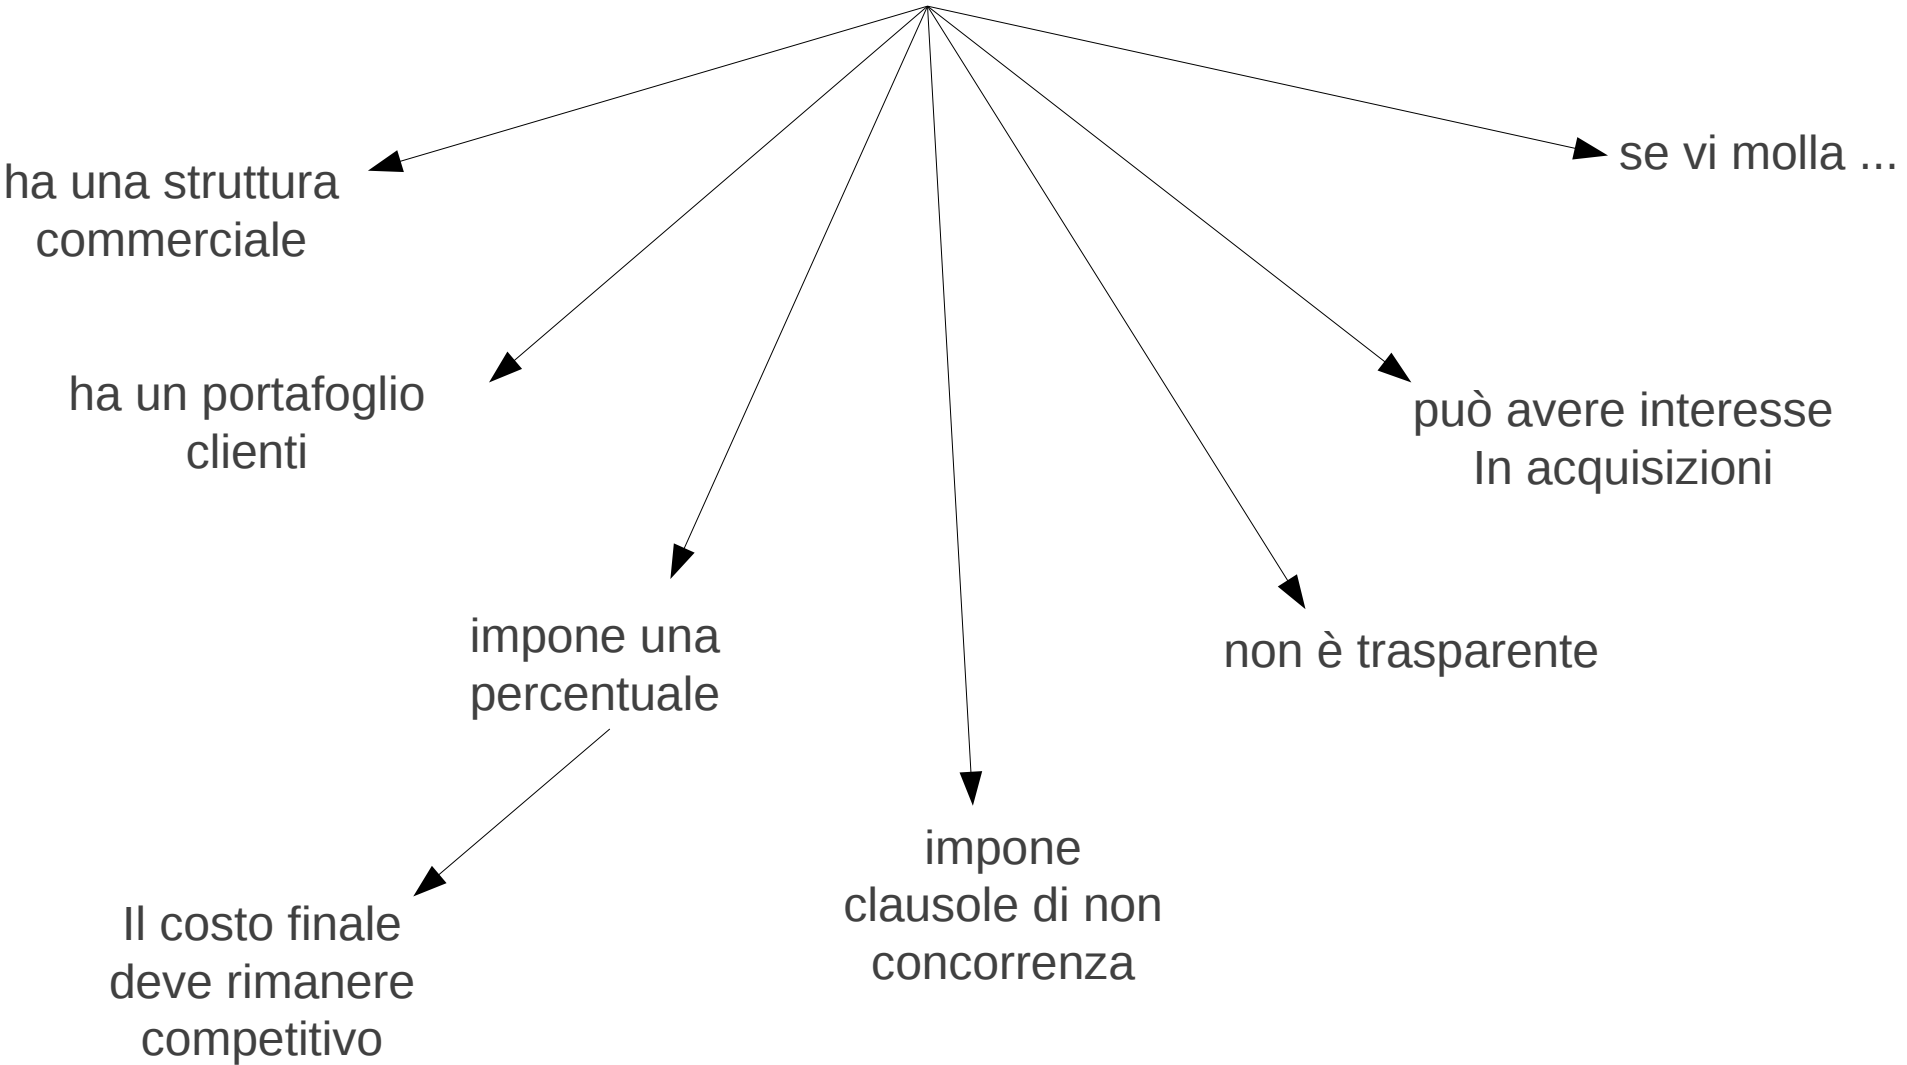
ha una struttura commerciale

ha un portafoglio clienti

impone una percentuale

Il costo finale deve rimanere competitivo

impone clausole di non concorrenza

non è trasparente

può avere interesse In acquisizioni

se vi molla ...